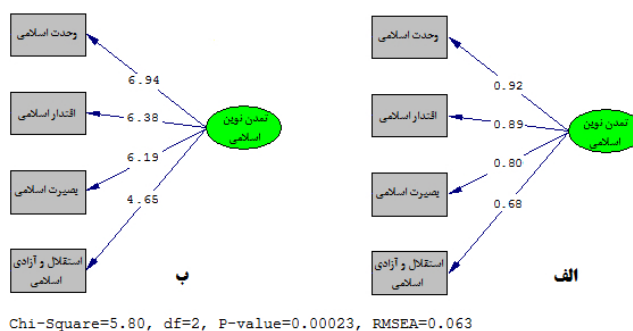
وحدت اسلامی

اقتدار اسلامی

بصیرت اسلامی

استقلال و آزادی اسلامی

تمدن نوین اسلامی

6.94

6.38

6.19

4.65

ب

وحدت اسلامی

اقتدار اسلامی

بصیرت اسلامی

استقلال و آزادی اسلامی

تمدن نوین اسلامی

0.92

0.89

0.80

0.68

الف

Chi-Square=5.80, df=2, P-value=0.00023, RMSEA=0.063